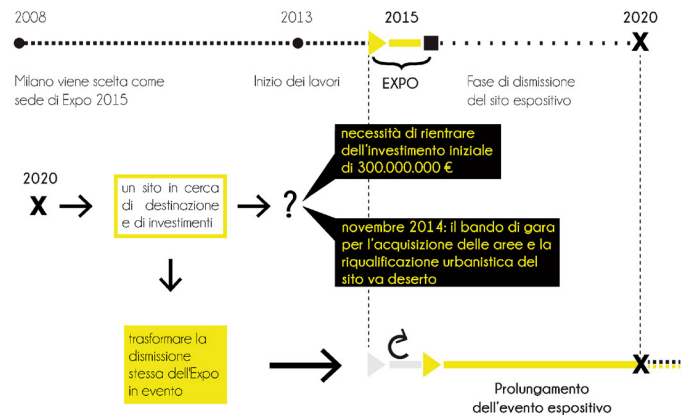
2008

2013

2015

2020

Milano viene scelta come sede di Expo 2015

Inizio dei lavori

EXPO

Fase di dismissione del sito espositivo

2020

X

un sito in cerca di destinazione e di investimenti

?

necessità di rientrare dell'investimento iniziale di 300.000.000 €

novembre 2014: il bando di gara per l'acquisizione delle aree e la riqualificazione urbanistica del sito va deserto

trasformare la dismissione stessa dell'Expo in evento

X

Prolungamento dell'evento espositivo